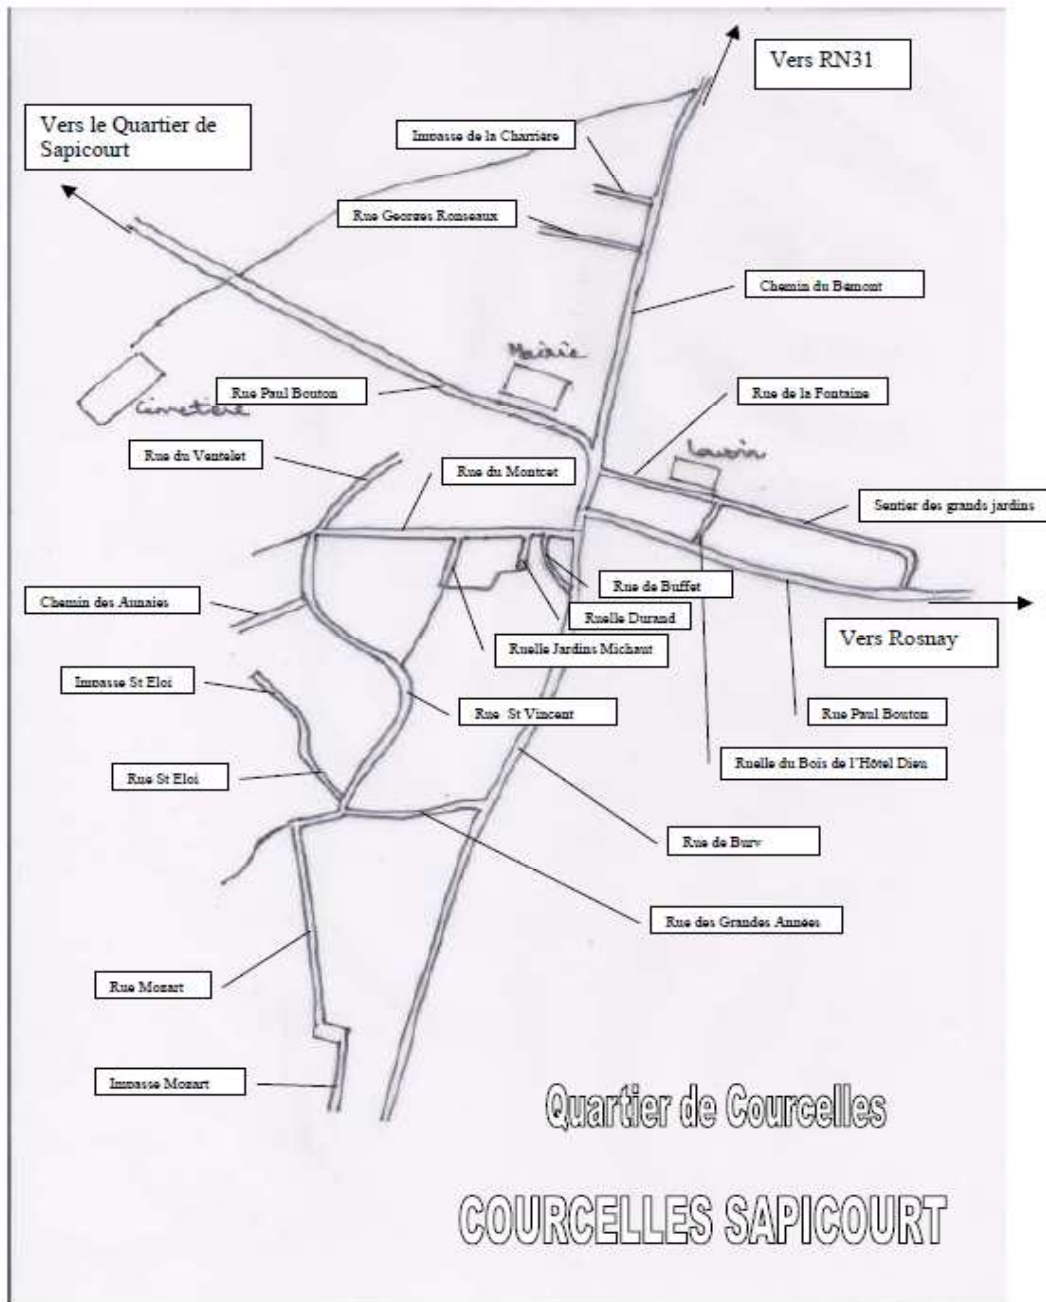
Vers RN31

Vers le Quartier de Sapicourt

Impasse de la Charrière

Rue Georges Ronseaux

Chemin du Bémont

Mairie

Cimetière

Rue Paul Bouton

Rue de la Fontaine

Lavoir

Rue du Ventelet

Rue du Montcet

Sentier des grands jardins

Rue de Buffet

Chemin des Aunaies

Ruelle Durand

Ruelle Jardins Michaut

Vers Rosnay

Impasse St Eloi

Rue St Vincent

Rue Paul Bouton

Ruelle du Bois de l'Hôtel Dieu

Rue St Eloi

Rue de Bury

Rue des Grandes Années

Rue Mozart

Impasse Mozart

Quartier de Courcelles

COURCELLES SAPICOURT